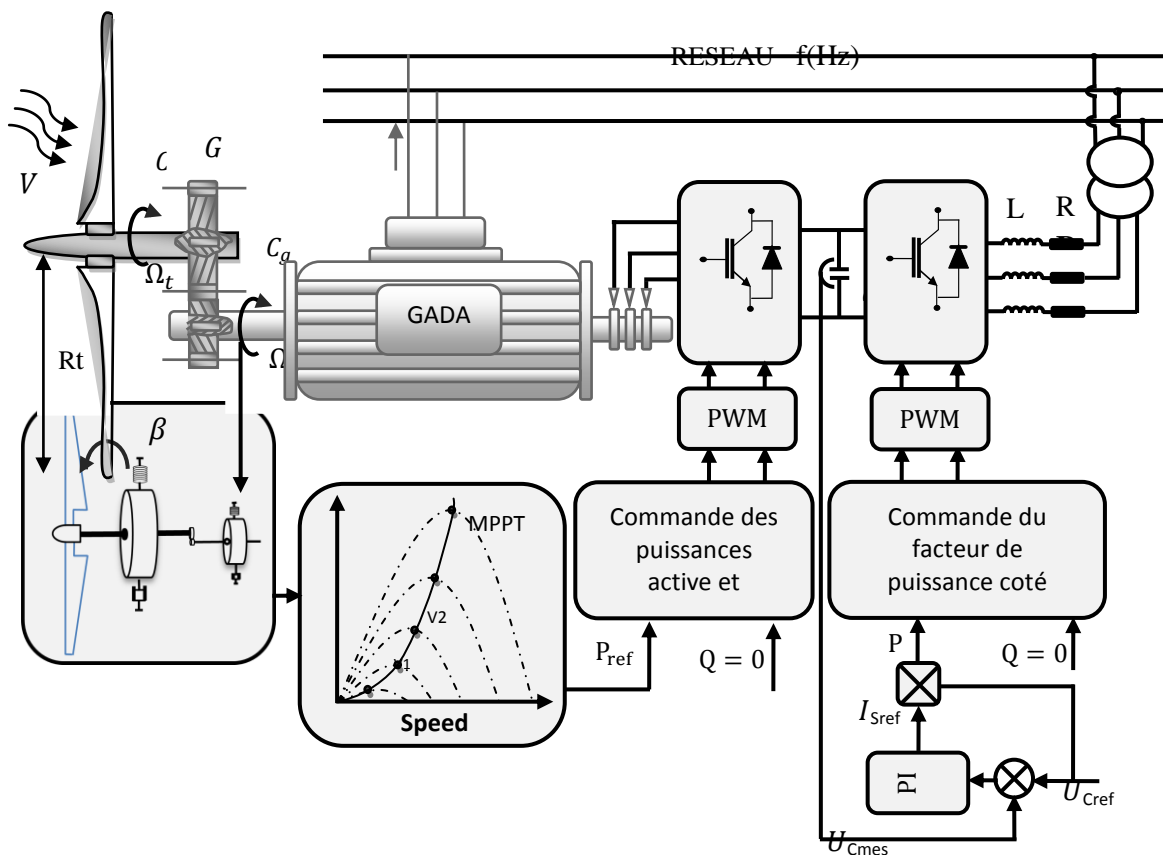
RESEAU f(Hz)

$V$

$C$ $G$

$C_g$

$\Omega_t$

$\Omega$

Rt

GADA

L R

$\beta$

PWM

PWM

MPPT

V2

1

Speed

Commande des puissances active et

Commande du facteur de puissance coté

$P_{ref}$

$Q = 0$

P

$Q = 0$

$I_{Sref}$

PI

$U_{Cref}$

$U_{Cmes}$